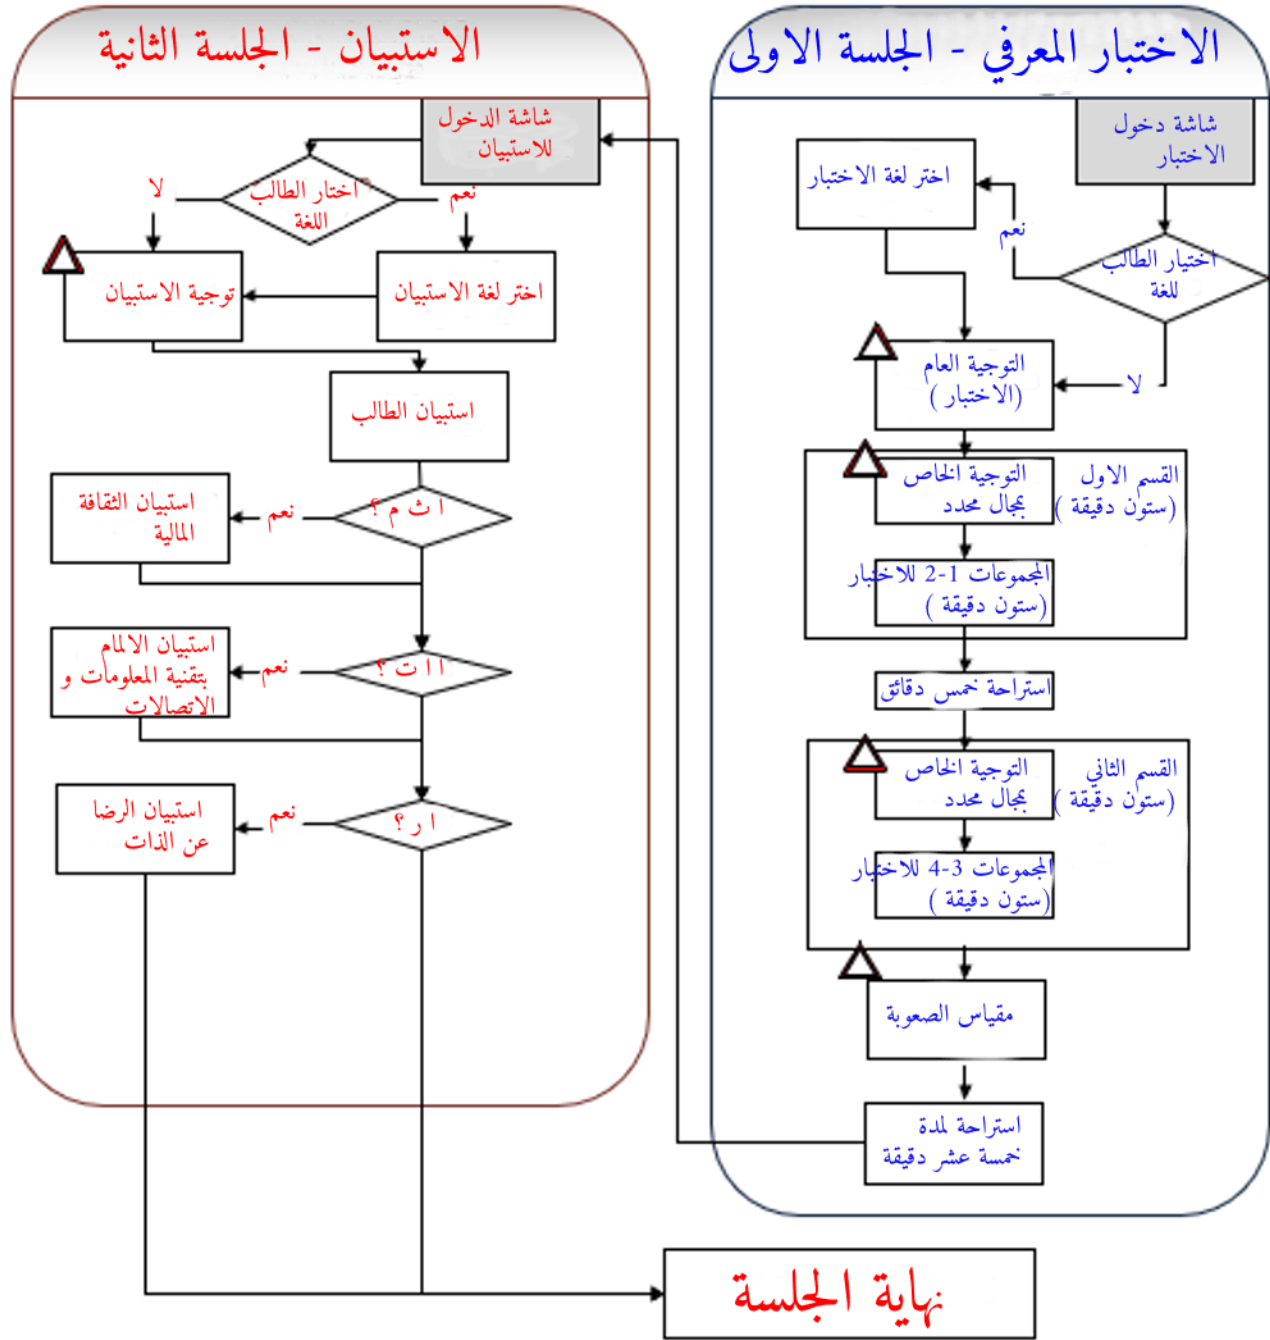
الاختبار المعرفي - الجلسة الاولى

شاشة دخول الاختبار

اختيار الطالب للغة

نعم

اختر لغة الاختبار

لا

التوجية العام (الاختبار)

القسم الاول (ستون دقيقة)

التوجية الخاص بمجال محدد

المجموعات 1-2 للاختبار (ستون دقيقة)

استراحة خمس دقائق

القسم الثاني (ستون دقيقة)

التوجية الخاص بمجال محدد

المجموعات 3-4 للاختبار (ستون دقيقة)

مقياس الصعوبة

استراحة لمدة خمسة عشر دقيقة

الاستبيان - الجلسة الثانية

شاشة الدخول للاستبيان

اختار الطالب اللغة

لا

نعم

توجية الاستبيان

اختر لغة الاستبيان

استبيان الطالب

ا ث م ؟

نعم

استبيان الثقافة المالية

ا ا ت ؟

نعم

استبيان الالمام بتقنية المعلومات و الاتصالات

ا ر ؟

نعم

استبيان الرضا عن الذات

نهاية الجلسة